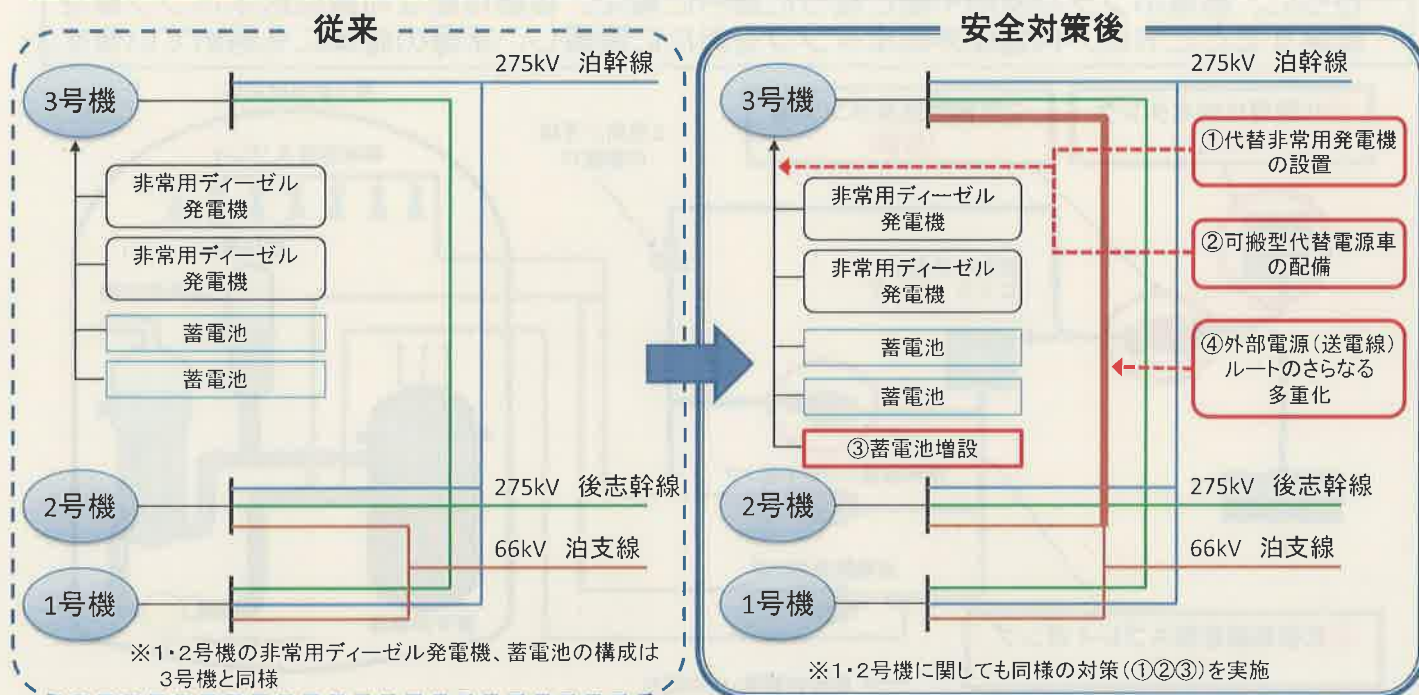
従来

3号機

275kV 泊幹線

非常用ディーゼル発電機

非常用ディーゼル発電機

蓄電池

蓄電池

2号機

275kV 後志幹線

66kV 泊支線

1号機

※1・2号機の非常用ディーゼル発電機、蓄電池の構成は3号機と同様

安全対策後

3号機

275kV 泊幹線

①代替非常用発電機の設置

非常用ディーゼル発電機

②可搬型代替電源車の配備

非常用ディーゼル発電機

蓄電池

④外部電源(送電線)ルートのさらなる多重化

蓄電池

③蓄電池増設

2号機

275kV 後志幹線

66kV 泊支線

1号機

※1・2号機に関しても同様の対策(①②③)を実施